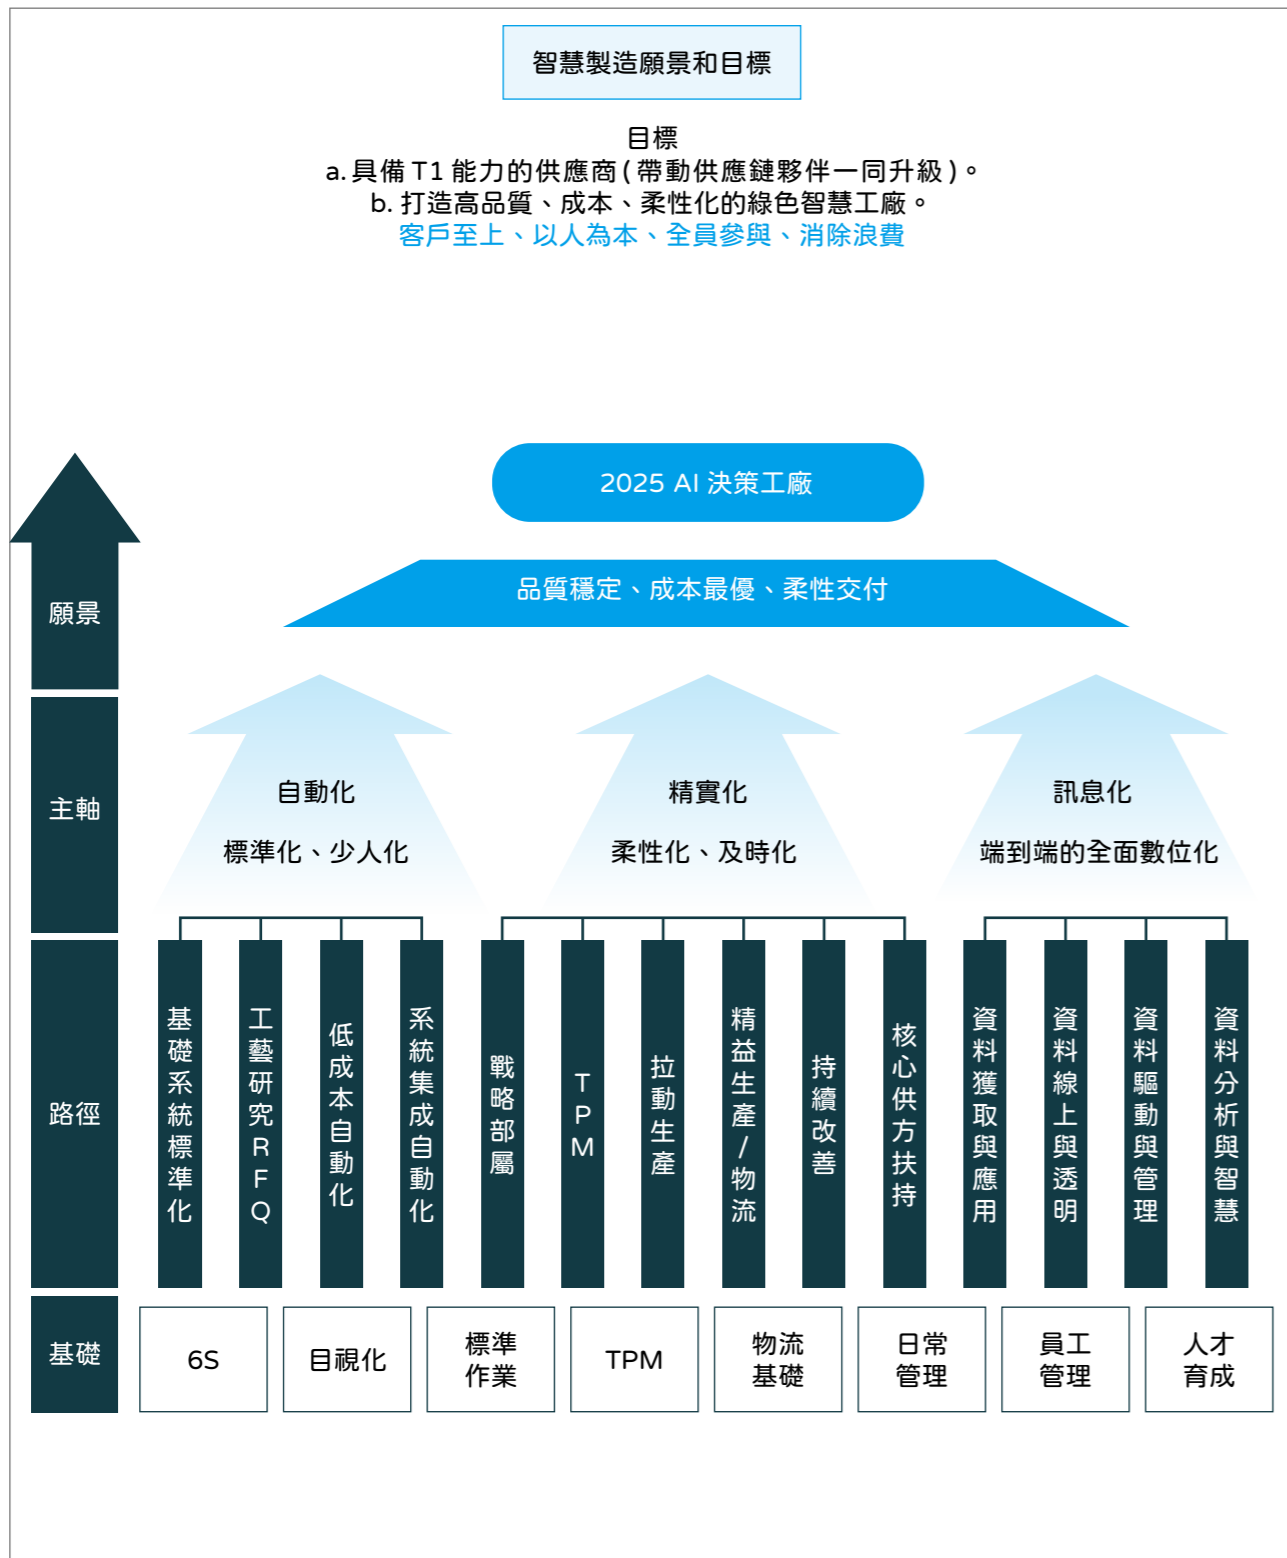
智慧製造願景和目標

目標
a. 具備 T1 能力的供應商 ( 帶動供應鏈夥伴一同升級 )。
b. 打造高品質、成本、柔性化的綠色智慧工廠。
客戶至上、以人為本、全員參與、消除浪費

2025 AI 決策工廠

品質穩定、成本最優、柔性交付

願景

主軸

自動化
標準化、少人化

精實化
柔性化、及時化

訊息化
端到端的全面數位化

路徑

基礎系統標準化
工藝研究RFQ
低成本自動化
系統集成自動化
戰略部屬
TPM
拉動生產
精益生產/物流
持續改善
核心供方扶持
資料獲取與應用
資料線上與透明
資料驅動與管理
資料分析與智慧

基礎

6S
目視化
標準作業
TPM
物流基礎
日常管理
員工管理
人才育成